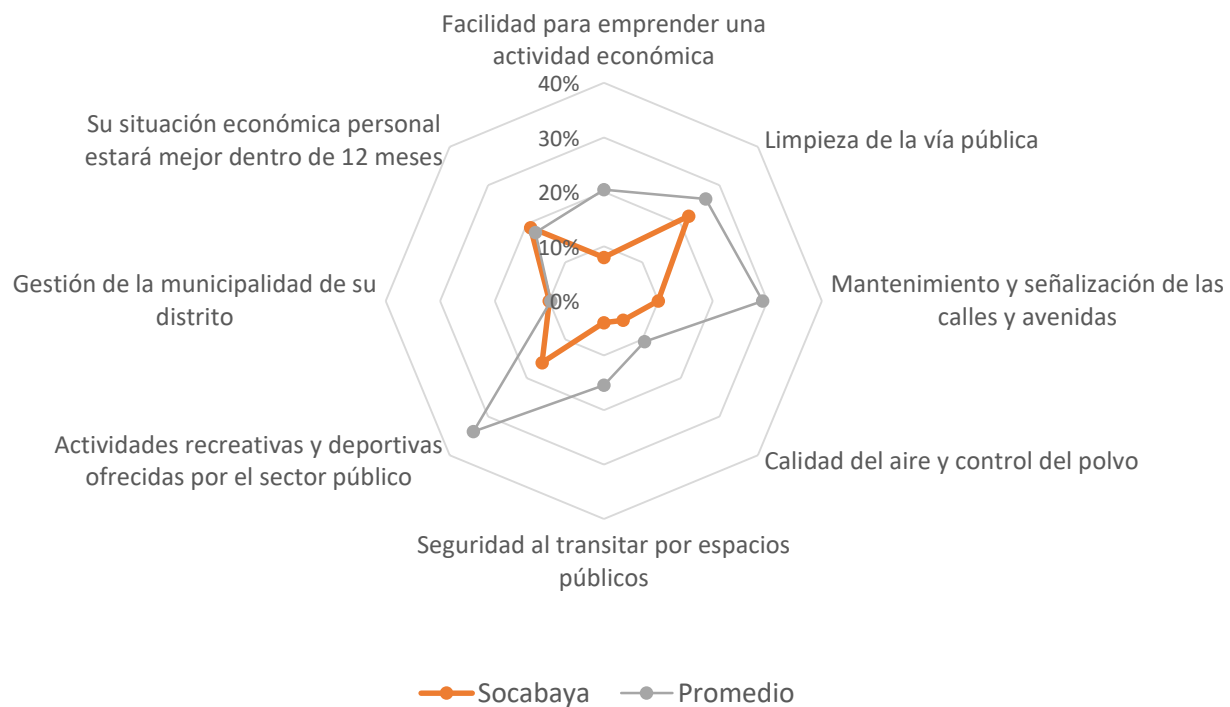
Facilidad para emprender una actividad económica

40%
30%
20%
10%
0%

Limpieza de la vía pública

Mantenimiento y señalización de las calles y avenidas

Calidad del aire y control del polvo

Seguridad al transitar por espacios públicos

Actividades recreativas y deportivas ofrecidas por el sector público

Gestión de la municipalidad de su distrito

Su situación económica personal estará mejor dentro de 12 meses

Socabaya
Promedio